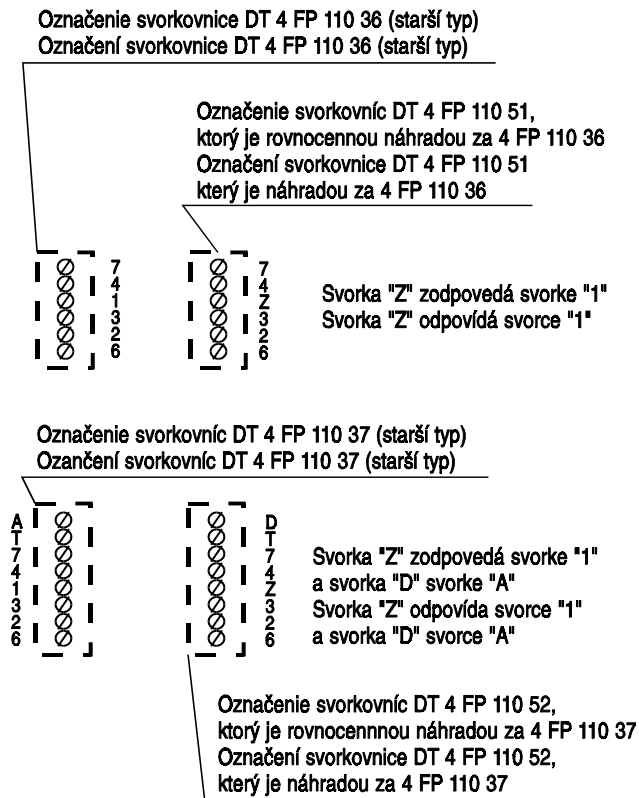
Označenie svorkovnice DT 4 FP 110 36 (starší typ)
Označení svorkovnice DT 4 FP 110 36 (starší typ)

Označenie svorkovníc DT 4 FP 110 51, ktorý je rovnocennou náhradou za 4 FP 110 36
Označení svorkovnice DT 4 FP 110 51 který je náhradou za 4 FP 110 36

7
4
1
3
2
6

7
4
Z
3
2
6

Svorka "Z" zodpovedá svorke "1"
Svorka "Z" odpovídá svorce "1"

Označenie svorkovníc DT 4 FP 110 37 (starší typ)
Ozančení svorkovníc DT 4 FP 110 37 (starší typ)

A
T
7
4
1
3
2
6

D
T
7
4
Z
3
2
6

Svorka "Z" zodpovedá svorke "1" a svorka "D" svorke "A"
Svorka "Z" odpovída svorce "1" a svorka "D" svorce "A"

Označenie svorkovníc DT 4 FP 110 52, ktorý je rovnocennnou náhradou za 4 FP 110 37
Označení svorkovnice DT 4 FP 110 52, který je náhradou za 4 FP 110 37